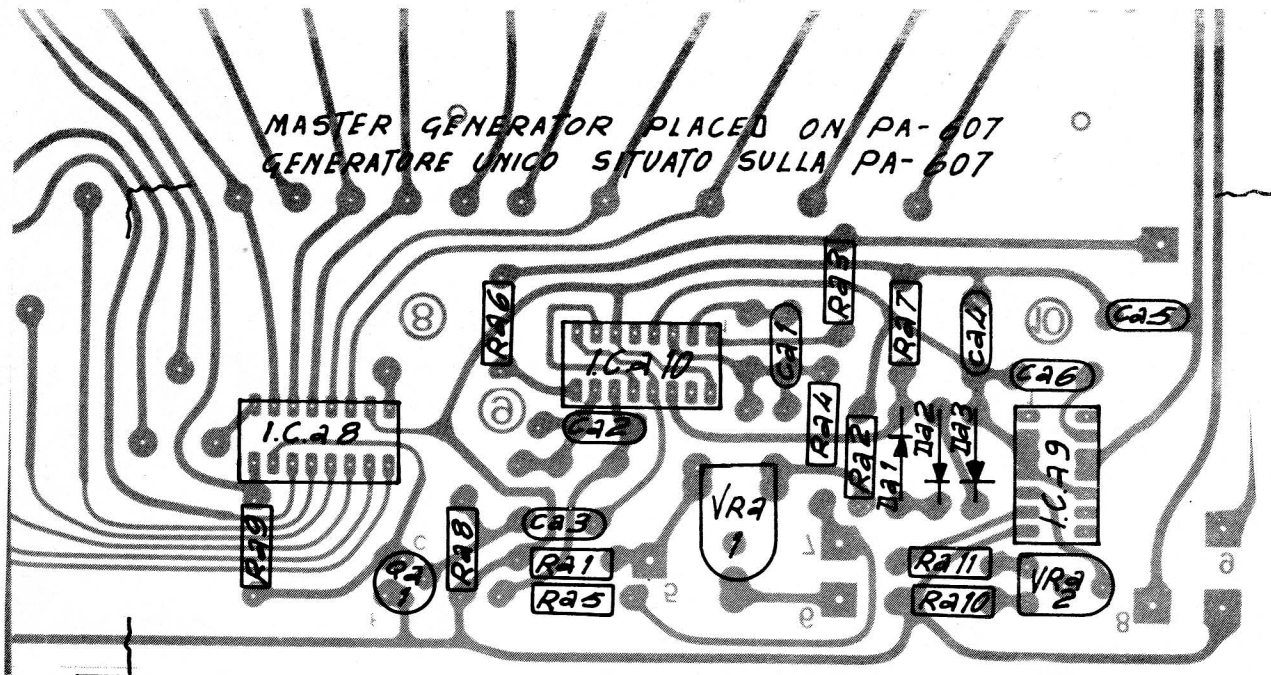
MASTER GENERATOR PLACED ON PA-607
GENERATORE UNICO SITUATO SULLA PA-607

8
Ra6
I.Ca10
Ca1
Ra3
Ra7
Ca4
10
Ca5
Ca6
9
Ca2
Ra4
Ra2
Da1
Da2
Da3
I.C.a8
I.C.a9
Ra9
Ra8
Ca3
VRa 1
Qa 1
Ra1
Ra5
Ra11
Ra10
VRa 2
C
7
5
6
8
6